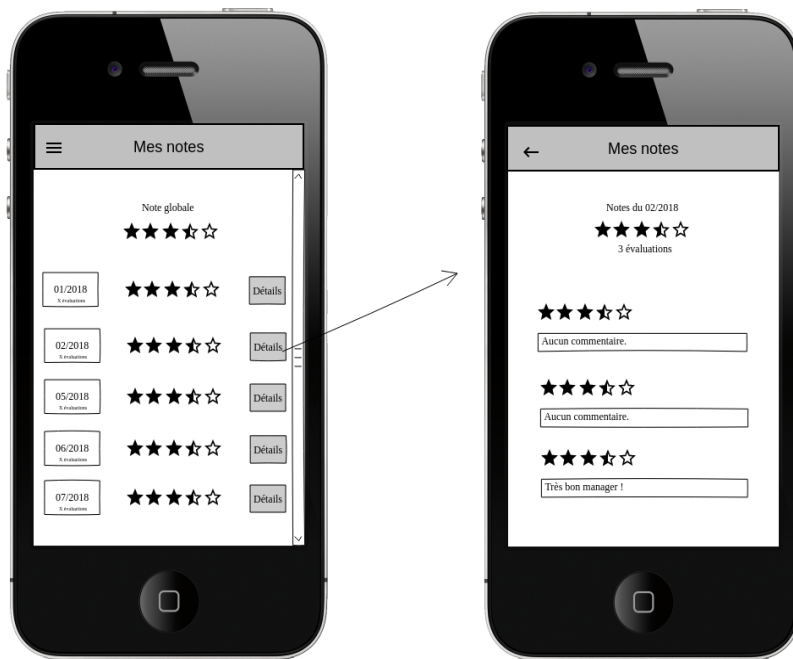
Mes notes

Note globale
★★★⯪☆

01/2018
X évaluations
★★★⯪☆
Détails

02/2018
X évaluations
★★★⯪☆
Détails

05/2018
X évaluations
★★★⯪☆
Détails

06/2018
X évaluations
★★★⯪☆
Détails

07/2018
X évaluations
★★★⯪☆
Détails

←
Mes notes

Notes du 02/2018
★★★⯪☆
3 évaluations

★★★⯪☆
Aucun commentaire.

★★★⯪☆
Aucun commentaire.

★★★⯪☆
Très bon manager !